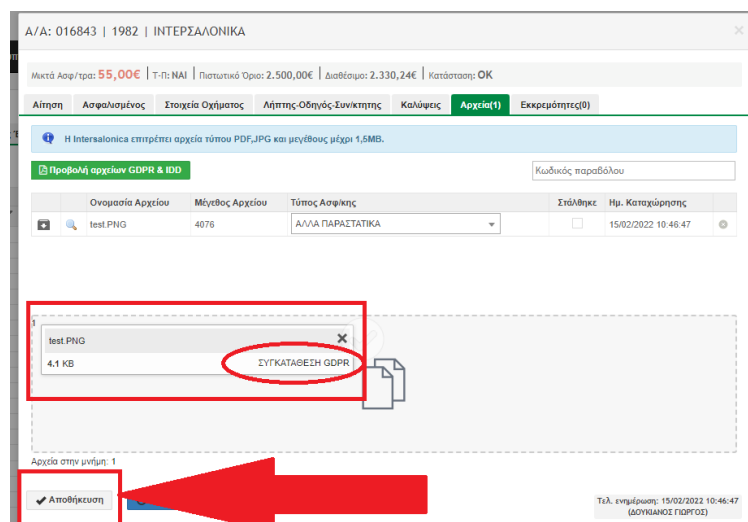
Α/Α: 016843 | 1982 | ΙΝΤΕΡΣΑΛΟΝΙΚΑ

Μικτά Ασφ/τρα: 55,00€ | Τ-Π: ΝΑΙ | Πιστωτικό Όριο: 2.500,00€ | Διαθέσιμο: 2.330,24€ | Κατάσταση: OK

Αίτηση | Ασφαλισμένος | Στοιχεία Οχήματος | Λήπτης-Οδηγός-Συν/κτητης | Καλύψεις | Αρχεία(1) | Εκκρεμότητες(0)

Η Intersalonica επιτρέπει αρχεία τύπου PDF,JPG και μεγέθους μέχρι 1,5MB.

Προβολή αρχείων GDPR & IDD

Κωδικός παραβόλου

| | | Ονομασία Αρχείου | Μέγεθος Αρχείου | Τύπος Ασφ/κης | Στάλθηκε | Ημ. Καταχώρησης | |
|---|---|---|---|---|---|---|---|
| | | test.PNG | 4076 | ΑΛΛΑ ΠΑΡΑΣΤΑΤΙΚΑ | | 15/02/2022 10:46:47 | |

1

test.PNG

4.1 KB

ΣΥΓΚΑΤΑΘΕΣΗ GDPR

Αρχεία στην μνήμη: 1

Αποθήκευση

Τελ. ενημέρωση: 15/02/2022 10:46:47
(ΔΟΥΚΙΑΝΟΣ ΓΙΩΡΓΟΣ)